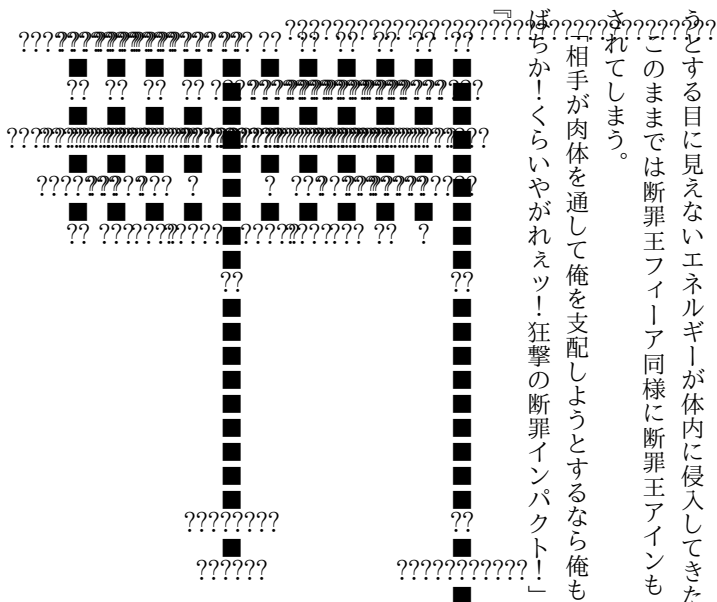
うとする目に見えないエネルギーが体内に侵入してきた

このままでは断罪王フィーア同様に断罪王アインもされてしまう。

「相手が肉体を通して俺を支配しようとするなら俺もばちか！くらいやがれぇッ！狂撃の断罪インパクト！」

????????????????????????????????????????

?? ?? ?? ?? ?????????????????????

???????????????????????????????????????????

??????????? ? ? ?????????????

?? ?????????????????????? ?? ?

?? ??

????????

?????? ???????????